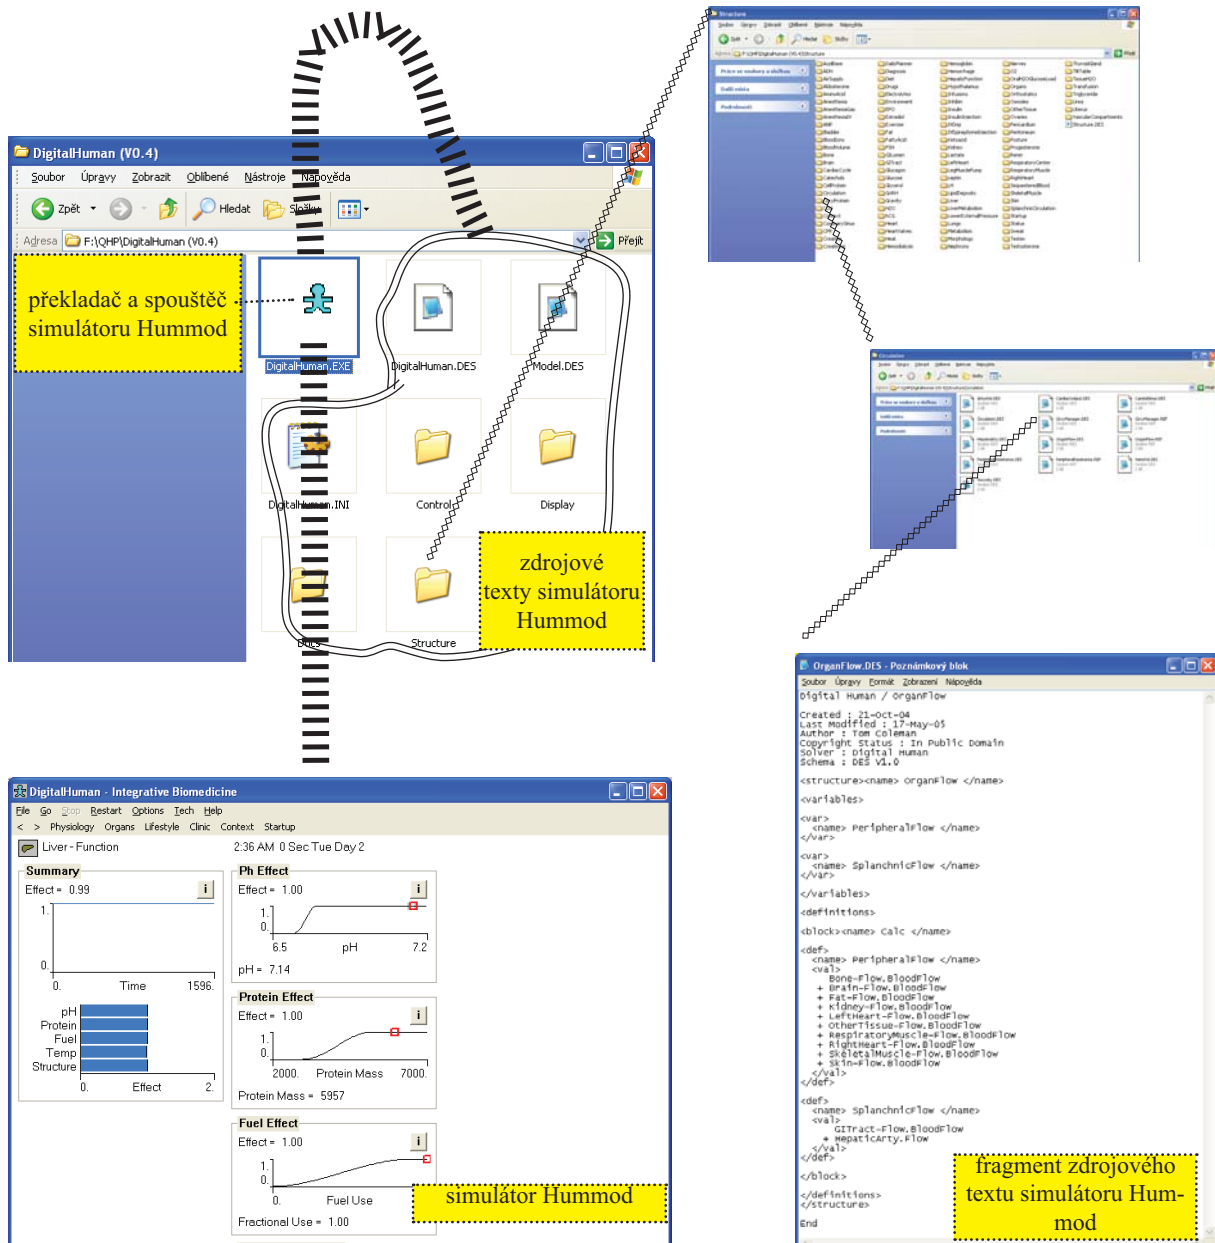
DigitalHuman (V0.4)

Soubor Úpravy Zobrazit Oblíbené Nástroje Nápověda

Zpět Hledat Složky

Adresa F:\QHP\DigitalHuman (V0.4) Přejít

překladač a spouštěč simulátoru Hummod

DigitalHuman.EXE DigitalHuman.DES Model.DES

DigitalHuman.INI Control Display

Docs Structure

zdrojové texty simulátoru Hummod

OrganFlow.DES - Poznámkový blok

Soubor Úpravy Formát Zobrazení Nápověda

Digital Human / OrganFlow

Created : 21-Oct-04
Last Modified : 17-May-05
Author : Tom Coleman
Copyright Status : In Public Domain
Solver : Digital Human
Schema : DES V1.0

<structure><name> OrganFlow </name>

<variables>

<var>
<name> PeripheralFlow </name>
</var>

<var>
<name> SplanchnicFlow </name>
</var>

</variables>

<definitions>

<block><name> Calc </name>

<def>
<name> PeripheralFlow </name>
<val>
Bone-Flow.BloodFlow
+ Brain-Flow.BloodFlow
+ Fat-Flow.BloodFlow
+ Kidney-Flow.BloodFlow
+ LeftHeart-Flow.BloodFlow
+ OtherTissue-Flow.BloodFlow
+ RespiratoryMuscle-Flow.BloodFlow
+ RightHeart-Flow.BloodFlow
+ SkeletalMuscle-Flow.BloodFlow
+ Skin-Flow.BloodFlow
</val>
</def>

<def>
<name> SplanchnicFlow </name>
<val>
GITract-Flow.BloodFlow
+ HepaticArty.Flow
</val>
</def>

</block>

</definitions>
</structure>

End

fragment zdrojového textu simulátoru Hummod

DigitalHuman - Integrative Biomedicine

File Go Stop Restart Options Tech Help

< > Physiology Organs Lifestyle Clinic Context Startup

Liver - Function 2:36 AM 0 Sec Tue Day 2

Summary
Effect = 0.99
1.
0.
0. Time 1596.
pH
Protein
Fuel
Temp
Structure
0. Effect 2.

Ph Effect
Effect = 1.00
1.
0.
6.5 pH 7.2
pH = 7.14

Protein Effect
Effect = 1.00
1.
0.
2000. Protein Mass 7000.
Protein Mass = 5957

Fuel Effect
Effect = 1.00
1.
0.
0. Fuel Use
Fractional Use = 1.00

simulátor Hummod